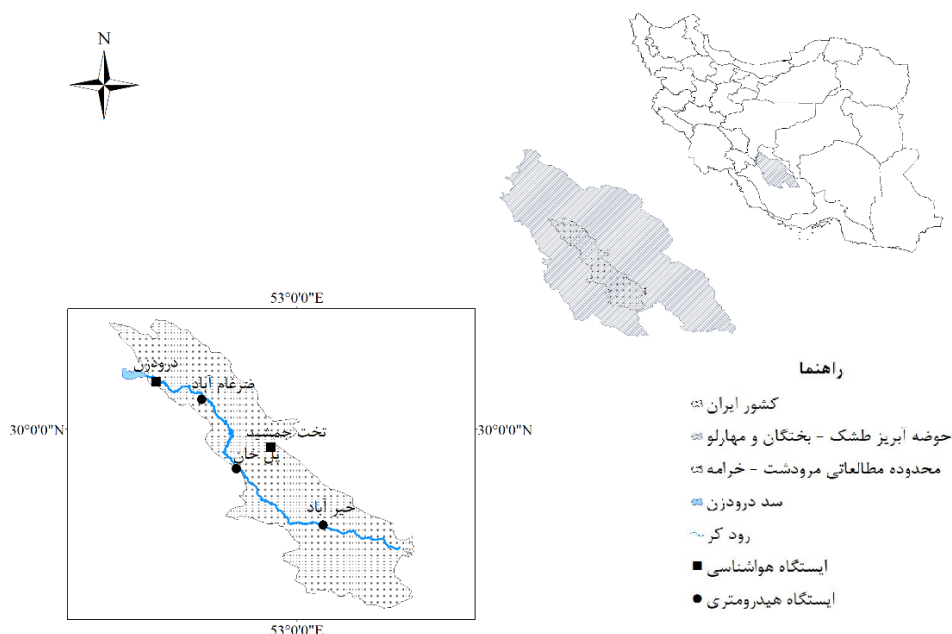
N

53°0'0"E

درودزن
ضرغام آباد
تخت جمشید
پل خان
خیر آباد

30°0'0"N
30°0'0"N

53°0'0"E

راهنما
کشور ایران
حوضه آبریز طشک - بختگان و مهارلو
محدوده مطالعاتی مرودشت - خرامه
سد درودزن
رود کر
ایستگاه هواشناسی
ایستگاه هیدرومتری